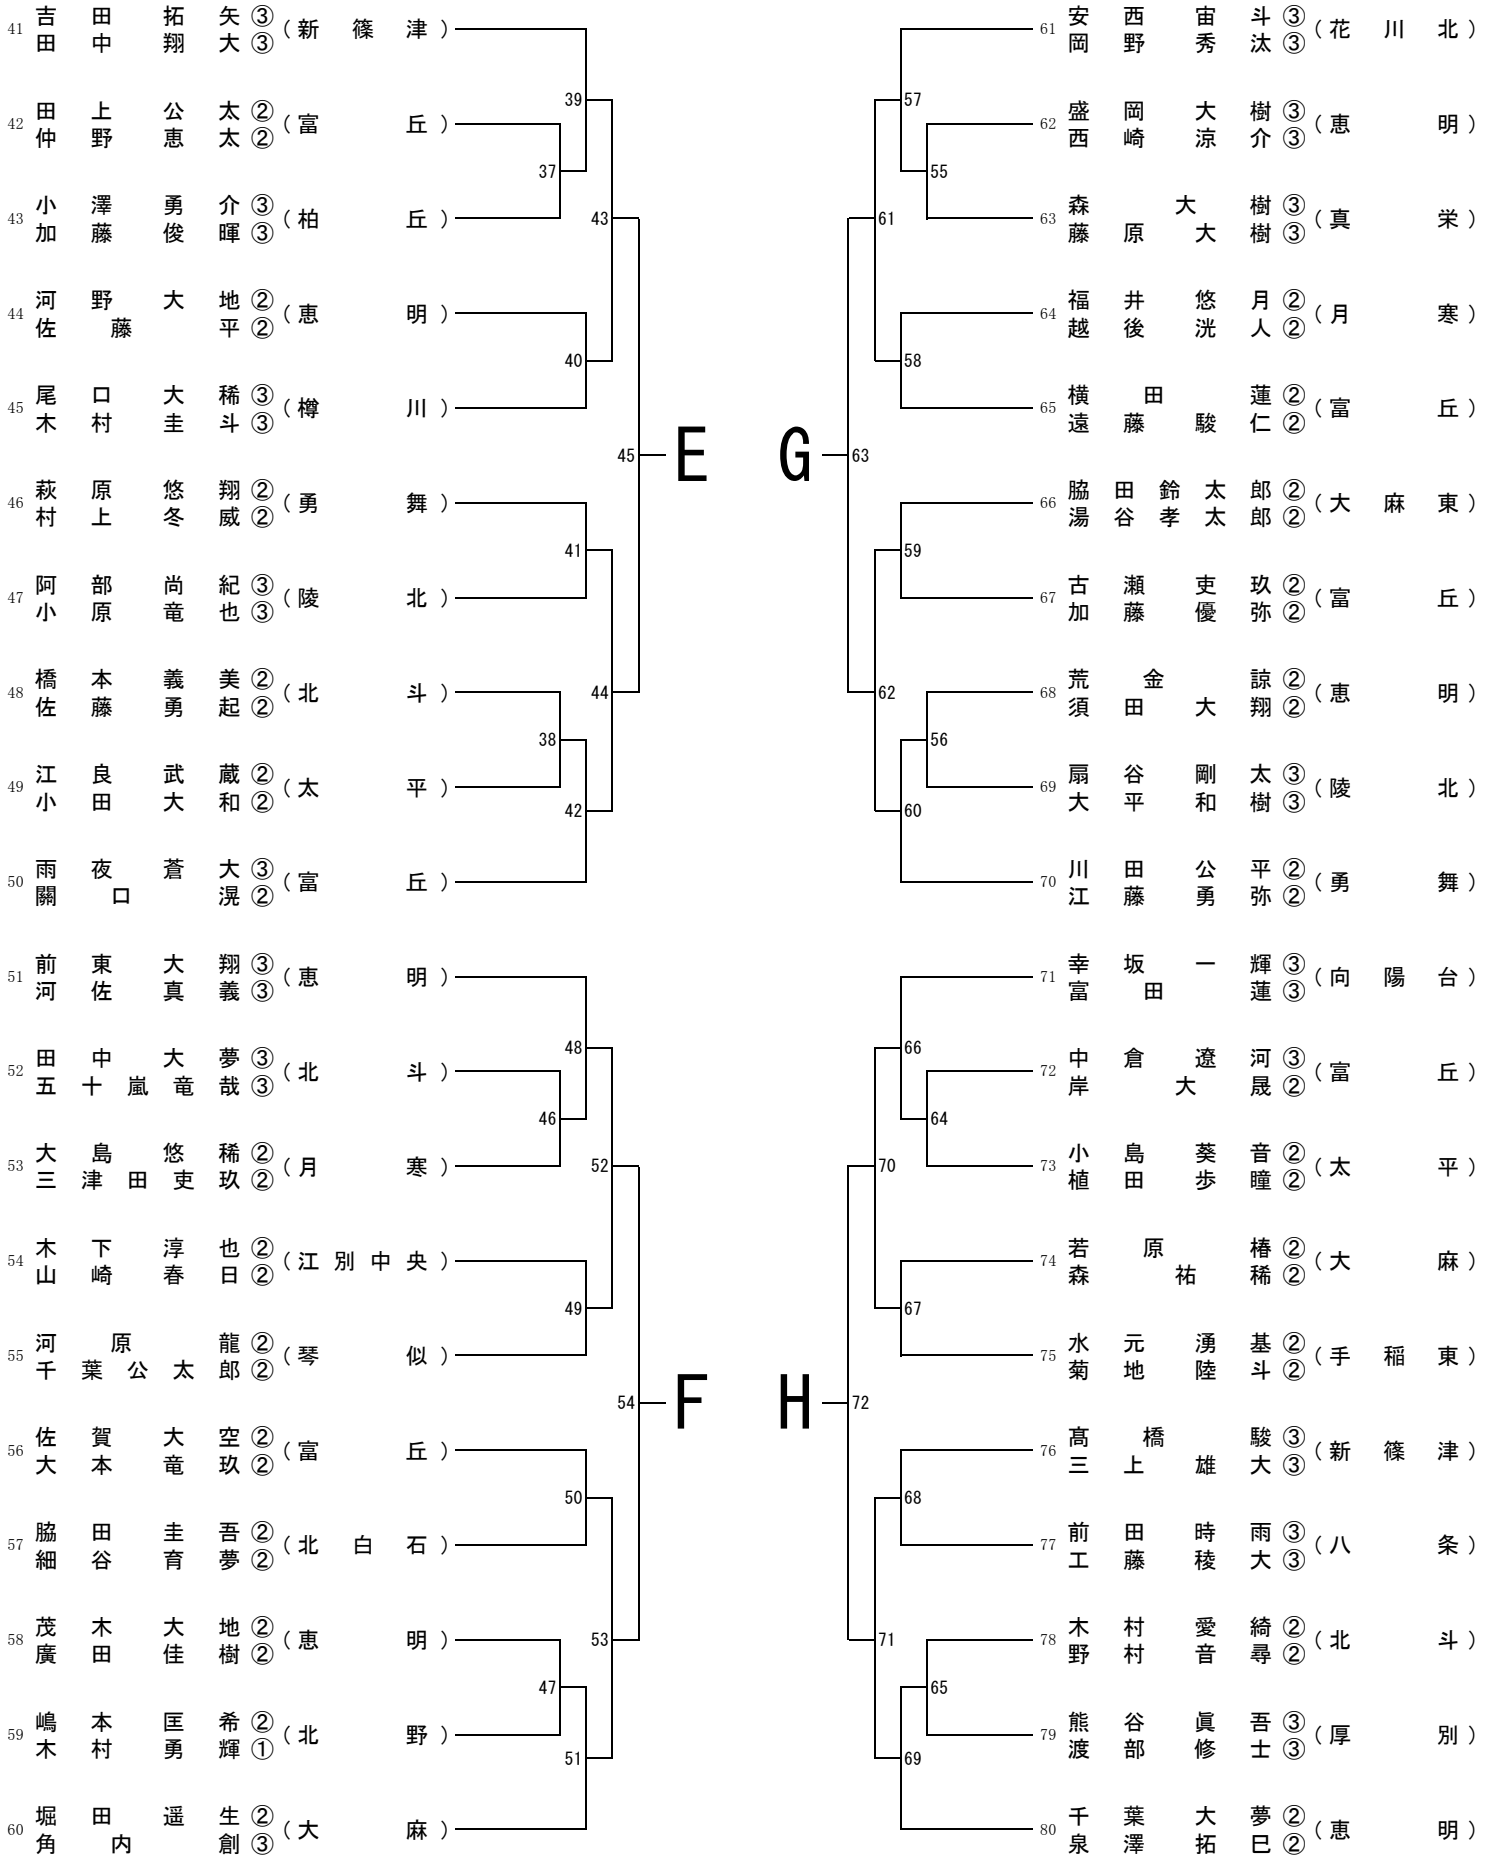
41 吉田拓矢③ 田中翔大③（新篠津）
42 田上公太② 仲野恵太②（富丘）
43 小澤勇介③ 加藤俊暉③（柏丘）
44 河野大地② 佐藤平②（恵明）
45 尾口大稀③ 木村圭斗③（樽川）
46 萩原悠翔② 村上冬威②（勇舞）
47 阿部尚紀③ 小原竜也③（陵北）
48 橋本義美② 佐藤勇起②（北斗）
49 江良武蔵② 小田大和②（太平）
50 雨夜蒼大③ 關口滉②（富丘）
51 前東大翔③ 河佐真義③（恵明）
52 田中大夢③ 五十嵐竜哉③（北斗）
53 大島悠稀② 三津田吏玖②（月寒）
54 木下淳也② 山崎春日②（江別中央）
55 河原龍② 千葉公太郎②（琴似）
56 佐賀大空② 大本竜玖②（富丘）
57 脇田圭吾② 細谷育夢②（北白石）
58 茂木大地② 廣田佳樹②（恵明）
59 嶋本匡希② 木村勇輝①（北野）
60 堀田遥生② 角内創③（大麻）

39 37 43 40 45 41 44 38 42 48 46 52 49 54 50 53 47 51

E G F H

61 57 55 63 58 59 62 56 60 66 64 70 67 72 68 71 65 69

61 安西宙斗③ 岡野秀汰③（花川北）
62 盛岡大樹③ 西崎涼介③（恵明）
63 森大樹③ 藤原大樹③（真栄）
64 福井悠月② 越後洸人②（月寒）
65 横田蓮② 遠藤駿仁②（富丘）
66 脇田鈴太郎② 湯谷孝太郎②（大麻東）
67 古瀬吏玖② 加藤優弥②（富丘）
68 荒金諒② 須田大翔②（恵明）
69 扇谷剛太③ 大平和樹③（陵北）
70 川田公平② 江藤勇弥②（勇舞）
71 幸坂一輝③ 富田蓮③（向陽台）
72 中倉遼河③ 岸大晟②（富丘）
73 小島葵音② 植田歩瞳②（太平）
74 若原椿② 森祐稀②（大麻）
75 水元湧基② 菊地陸斗②（手稲東）
76 髙橋駿③ 三上雄大③（新篠津）
77 前田時雨③ 工藤稜大③（八条）
78 木村愛綺② 野村音尋②（北斗）
79 熊谷眞吾③ 渡部修士③（厚別）
80 千葉大夢② 泉澤拓巳②（恵明）